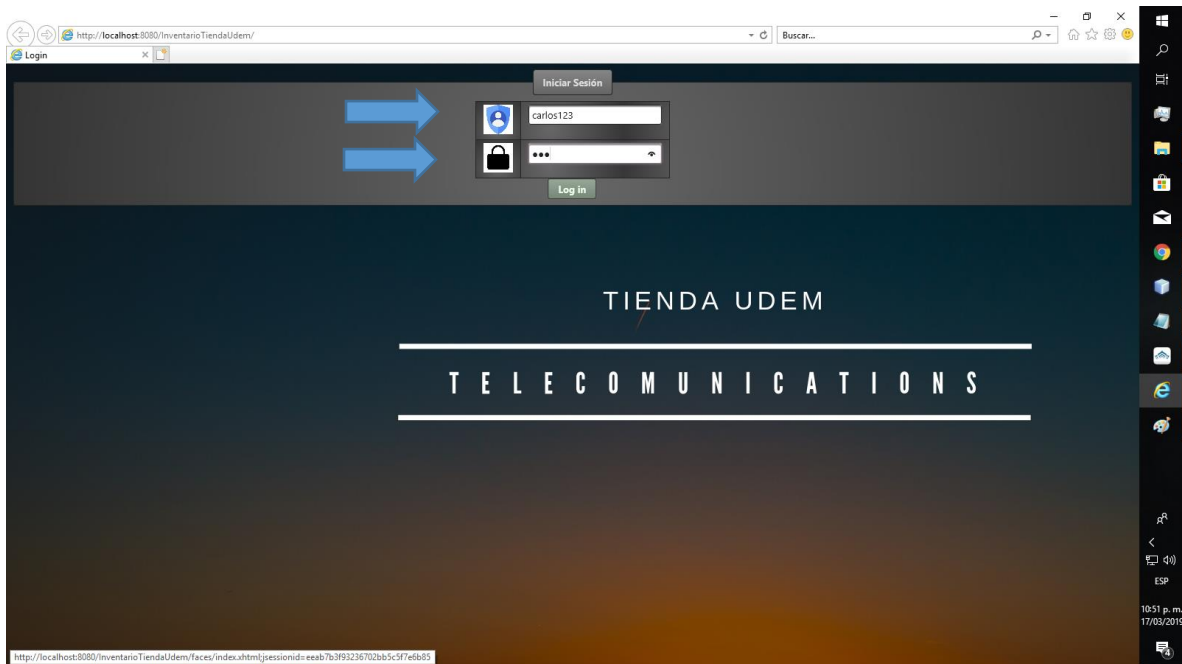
http://localhost:8080/InventarioTiendaUdem/

Buscar...

Login

Iniciar Sesión

carlos123

•••

Log in

TIENDA UDEM

T E L E C O M U N I C A T I O N S

http://localhost:8080/InventarioTiendaUdem/faces/index.xhtml;jsessionid=eeab7b3f93236702bb5c5f7e6b85

ESP

10:51 p. m.
17/03/2019